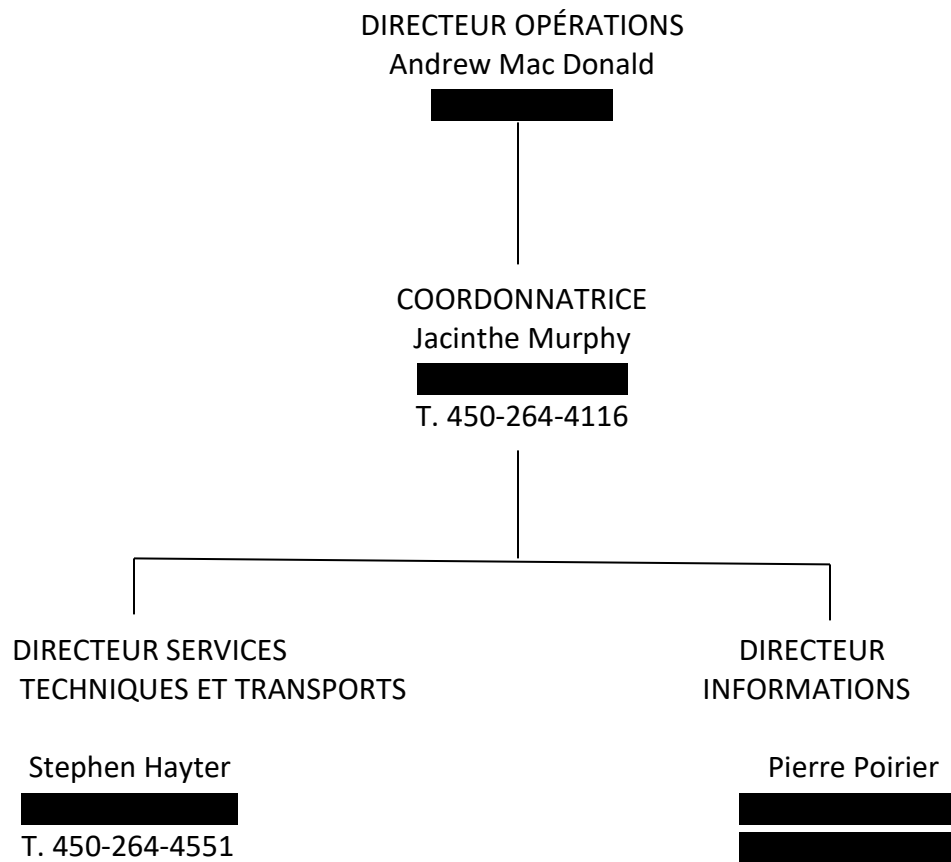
DIRECTEUR OPÉRATIONS
Andrew Mac Donald

COORDONNATRICE
Jacinthe Murphy
T. 450-264-4116

DIRECTEUR SERVICES TECHNIQUES ET TRANSPORTS

Stephen Hayter
T. 450-264-4551

DIRECTEUR INFORMATIONS

Pierre Poirier